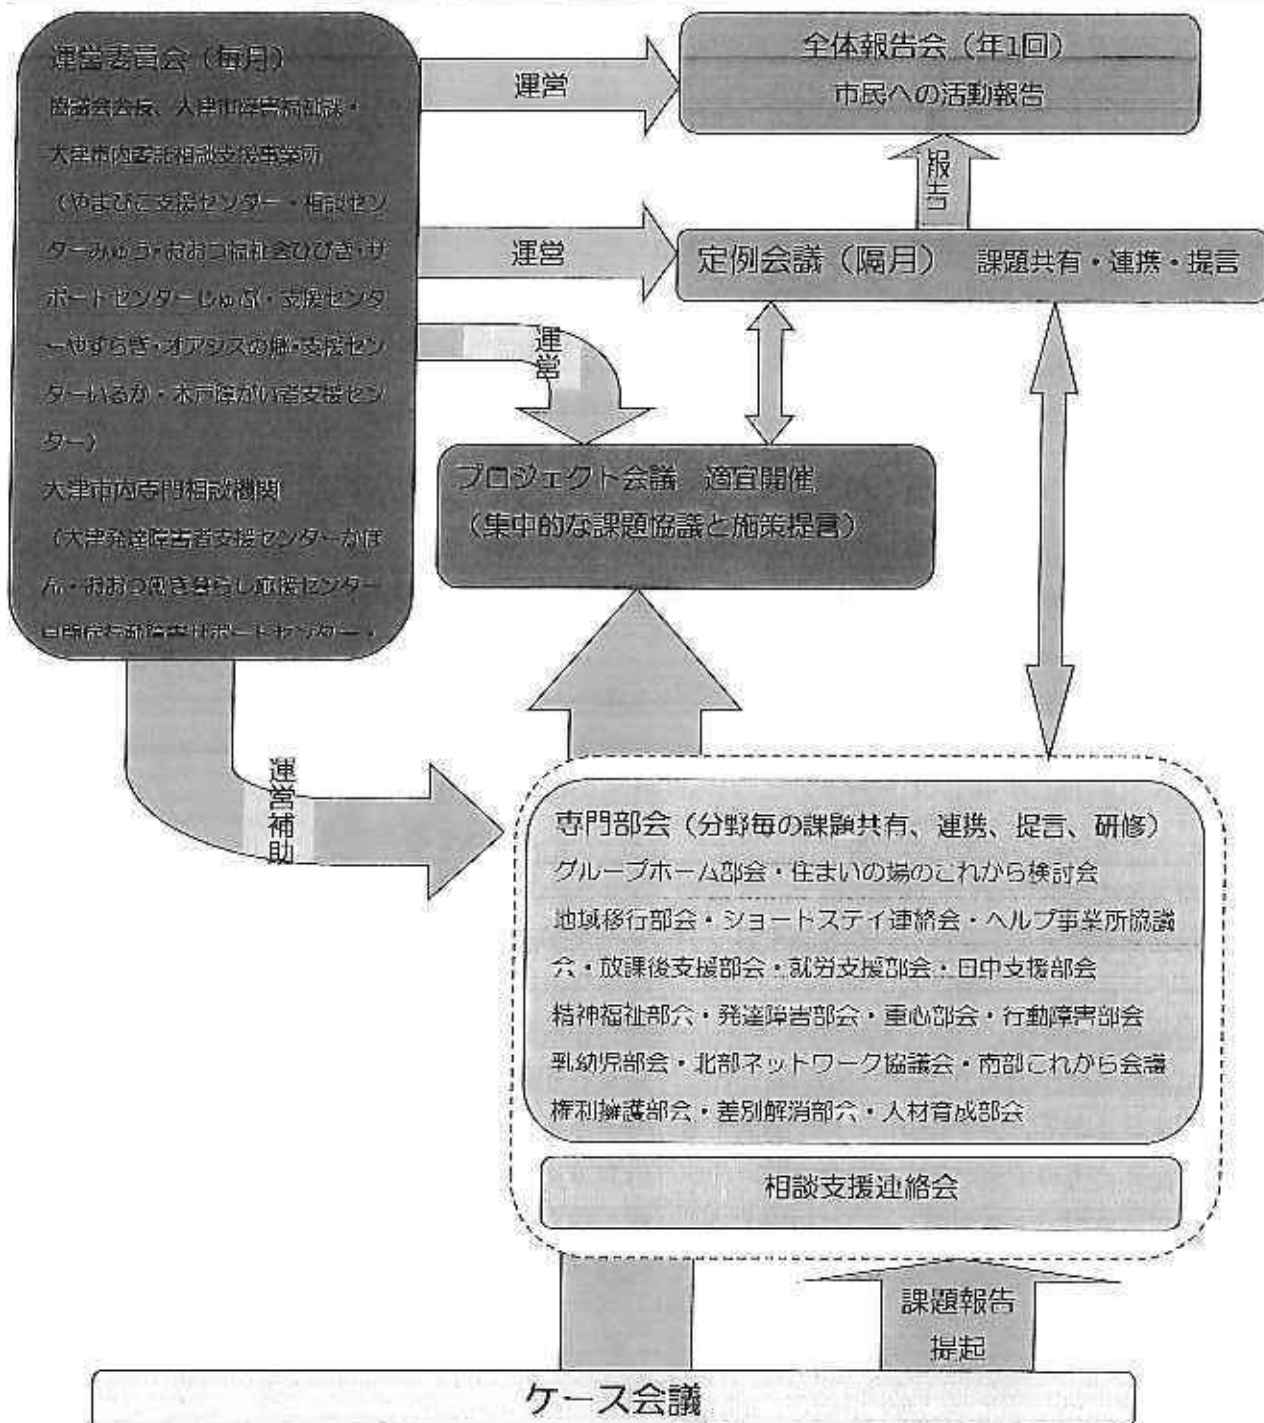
運営委員会（毎月）
協議会会長、大津市障害福祉課・大津市内委託相談支援事業所（やまびこ支援センター・相談センターみゅう・おおつ福祉会ひびき・サポートセンターじゅぷ・支援センターやすらぎ・オアシスの樹・支援センターいるか・木戸障がい者支援センター）
大津市内専門相談機関（大津発達障害者支援センターかほん・おおつ働き暮らし応援センター・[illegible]

運営

全体報告会（年1回）
市民への活動報告

報告

運営

定例会議（隔月）　課題共有・連携・提言

運営

プロジェクト会議　適宜開催
（集中的な課題協議と施策提言）

運営補助

専門部会（分野毎の課題共有、連携、提言、研修）
グループホーム部会・住まいの場のこれから検討会
地域移行部会・ショートステイ連絡会・ヘルプ事業所協議会・放課後支援部会・就労支援部会・日中支援部会
精神福祉部会・発達障害部会・重心部会・行動障害部会
乳幼児部会・北部ネットワーク協議会・南部これから会議
権利擁護部会・差別解消部会・人材育成部会

相談支援連絡会

課題報告
提起

ケース会議